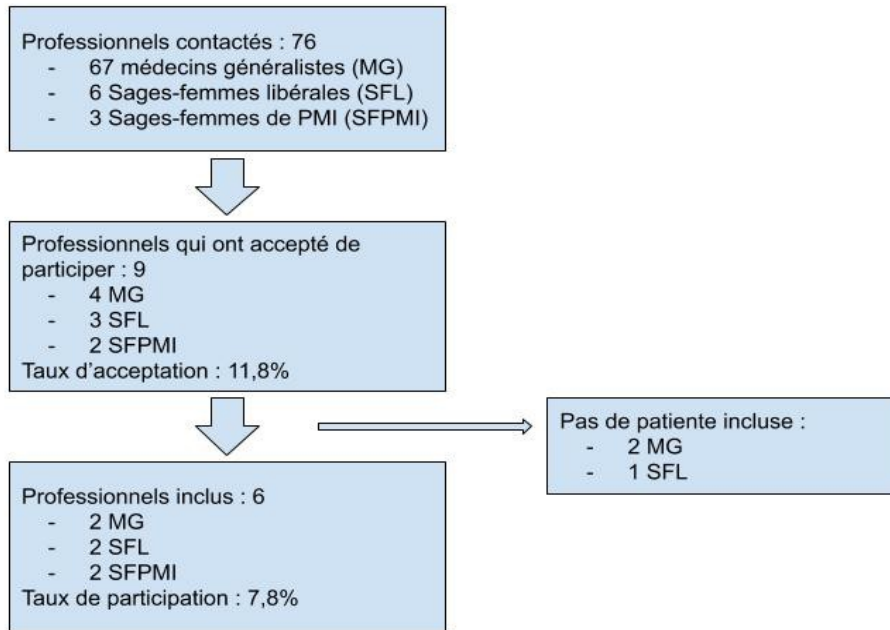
Professionnels contactés : 76
- 67 médecins généralistes (MG)
- 6 Sages-femmes libérales (SFL)
- 3 Sages-femmes de PMI (SFPMI)

Professionnels qui ont accepté de participer : 9
- 4 MG
- 3 SFL
- 2 SFPMI
Taux d'acceptation : 11,8%

Pas de patiente incluse :
- 2 MG
- 1 SFL

Professionnels inclus : 6
- 2 MG
- 2 SFL
- 2 SFPMI
Taux de participation : 7,8%